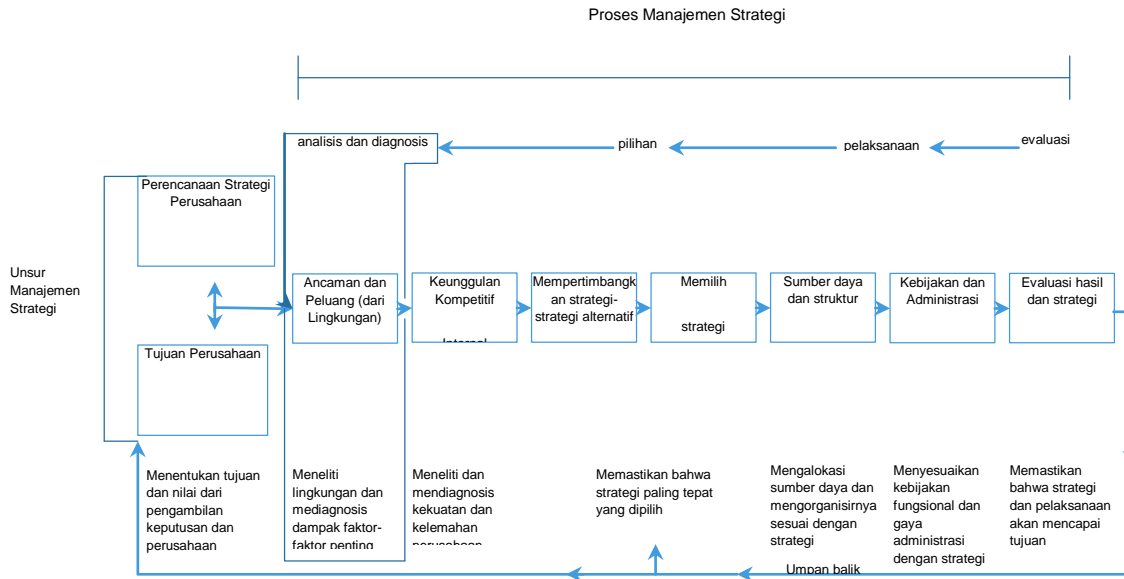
Proses Manajemen Strategi

analisis dan diagnosis

pilihan

pelaksanaan

evaluasi

Unsur Manajemen Strategi

Perencanaan Strategi Perusahaan

Tujuan Perusahaan

Ancaman dan Peluang (dari Lingkungan)

Keunggulan Kompetitif Internal

Mempertimbangkan strategi-strategi alternatif

Memilih strategi

Sumber daya dan struktur

Kebijakan dan Administrasi

Evaluasi hasil dan strategi

Menentukan tujuan dan nilai dari pengambilan keputusan dan perusahaan

Meneliti lingkungan dan mediagnosis dampak faktor-faktor penting

Meneliti dan mendiagnosis kekuatan dan kelemahan perusahaan

Memastikan bahwa strategi paling tepat yang dipilih

Mengalokasi sumber daya dan mengorganisirnya sesuai dengan strategi

Menyesuaikan kebijakan fungsional dan gaya administrasi dengan strategi

Memastikan bahwa strategi dan pelaksanaan akan mencapai tujuan

Umpan balik